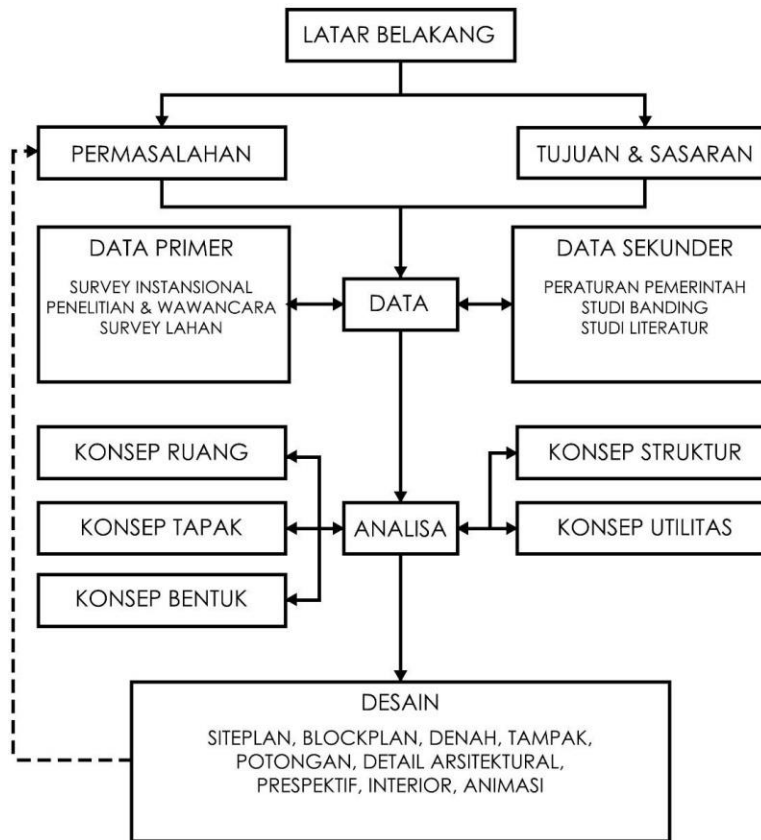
LATAR BELAKANG

PERMASALAHAN

TUJUAN & SASARAN

DATA PRIMER

SURVEY INSTANSIONAL
PENELITIAN & WAWANCARA
SURVEY LAHAN

DATA

DATA SEKUNDER

PERATURAN PEMERINTAH
STUDI BANDING
STUDI LITERATUR

KONSEP RUANG

KONSEP TAPAK

KONSEP BENTUK

ANALISA

KONSEP STRUKTUR

KONSEP UTILITAS

DESAIN

SITEPLAN, BLOCKPLAN, DENAH, TAMPAK, POTONGAN, DETAIL ARSITEKTURAL, PRESPEKTIF, INTERIOR, ANIMASI